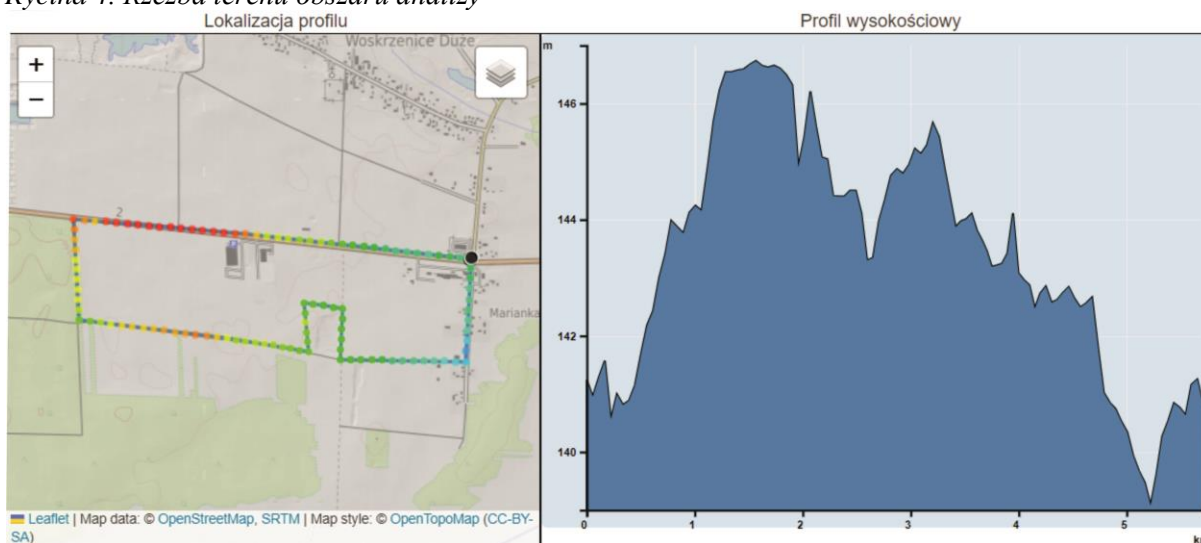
Rycina 4. Rzeźba terenu obszaru analizy

Lokalizacja profilu

+
−

Woskrzenice Duże

2

Marianka

Leaflet | Map data: © OpenStreetMap, SRTM | Map style: © OpenTopoMap (CC-BY-SA)

Profil wysokościowy

m

146

144

142

140

0 1 2 3 4 5

k